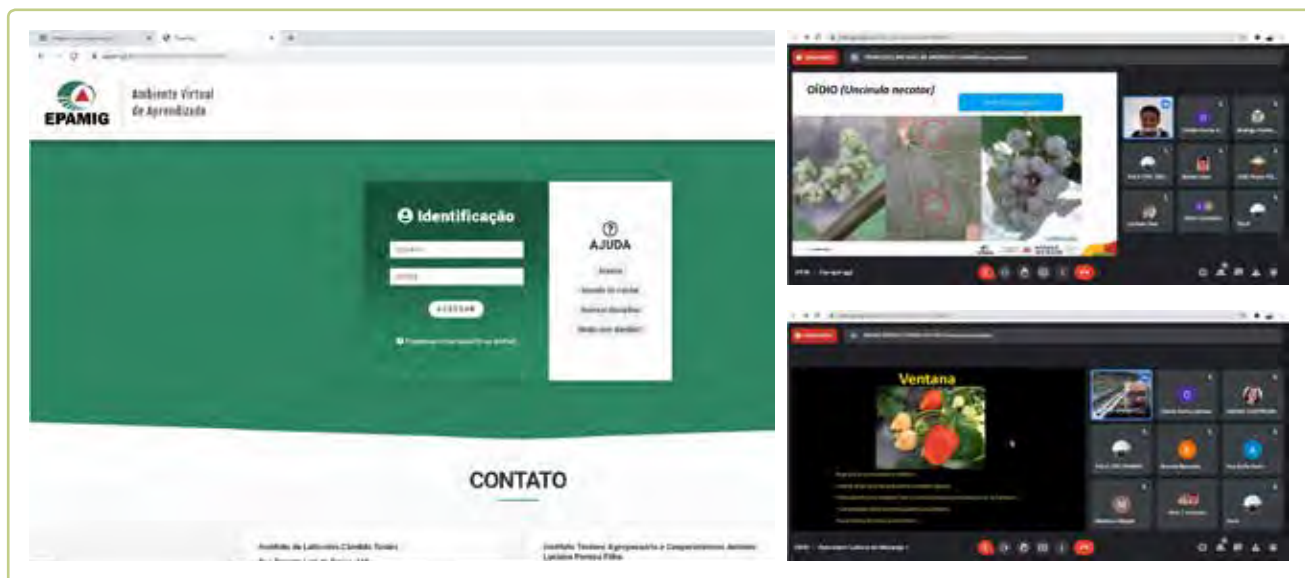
EPAMIG
Ambiente Virtual de Aprendizado

Identificação

ACESSAR

AJUDA

CONTATO

Instituto de Laticínios Cândido Tostes

Instituto Técnico Agropecuário e Cooperativismo Antônio Luciano Pereira Filho

OÍDIO (Uncinula necator)

Ventana